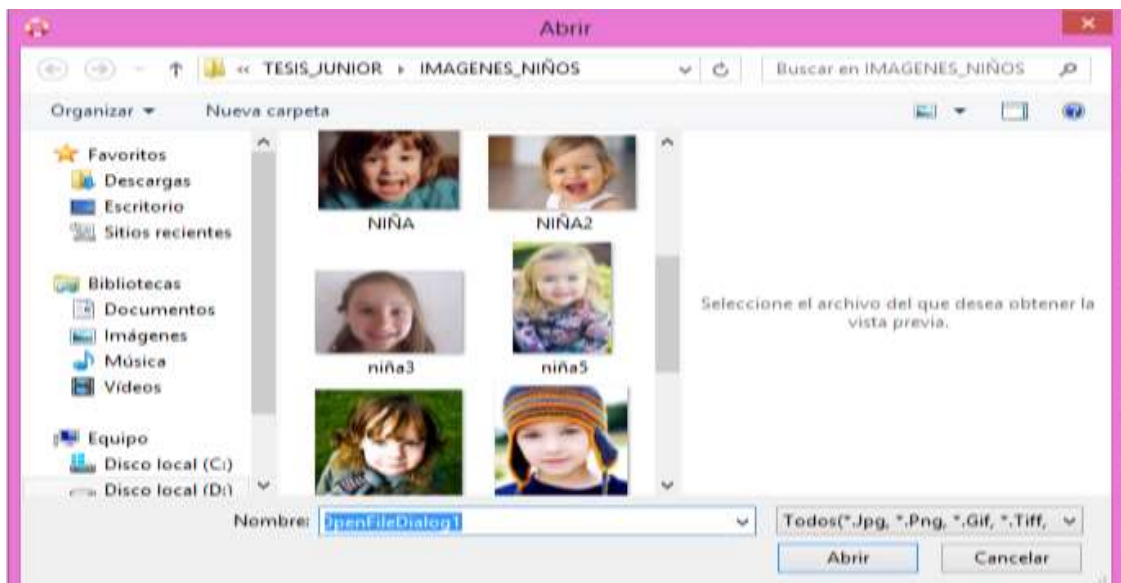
Abrir

« TESIS_JUNIOR › IMAGENES_NIÑOS

Buscar en IMAGENES_NIÑOS

Organizar ▾ Nueva carpeta

Favoritos
Descargas
Escritorio
Sitios recientes

Bibliotecas
Documentos
Imágenes
Música
Vídeos

Equipo
Disco local (C:)
Disco local (D:)

NIÑA
NIÑA2
niña3
niña5

Seleccione el archivo del que desea obtener la vista previa.

Nombre: OpenFileDialog1

Todos(*.Jpg, *.Png, *.Gif, *.Tiff,

Abrir
Cancelar